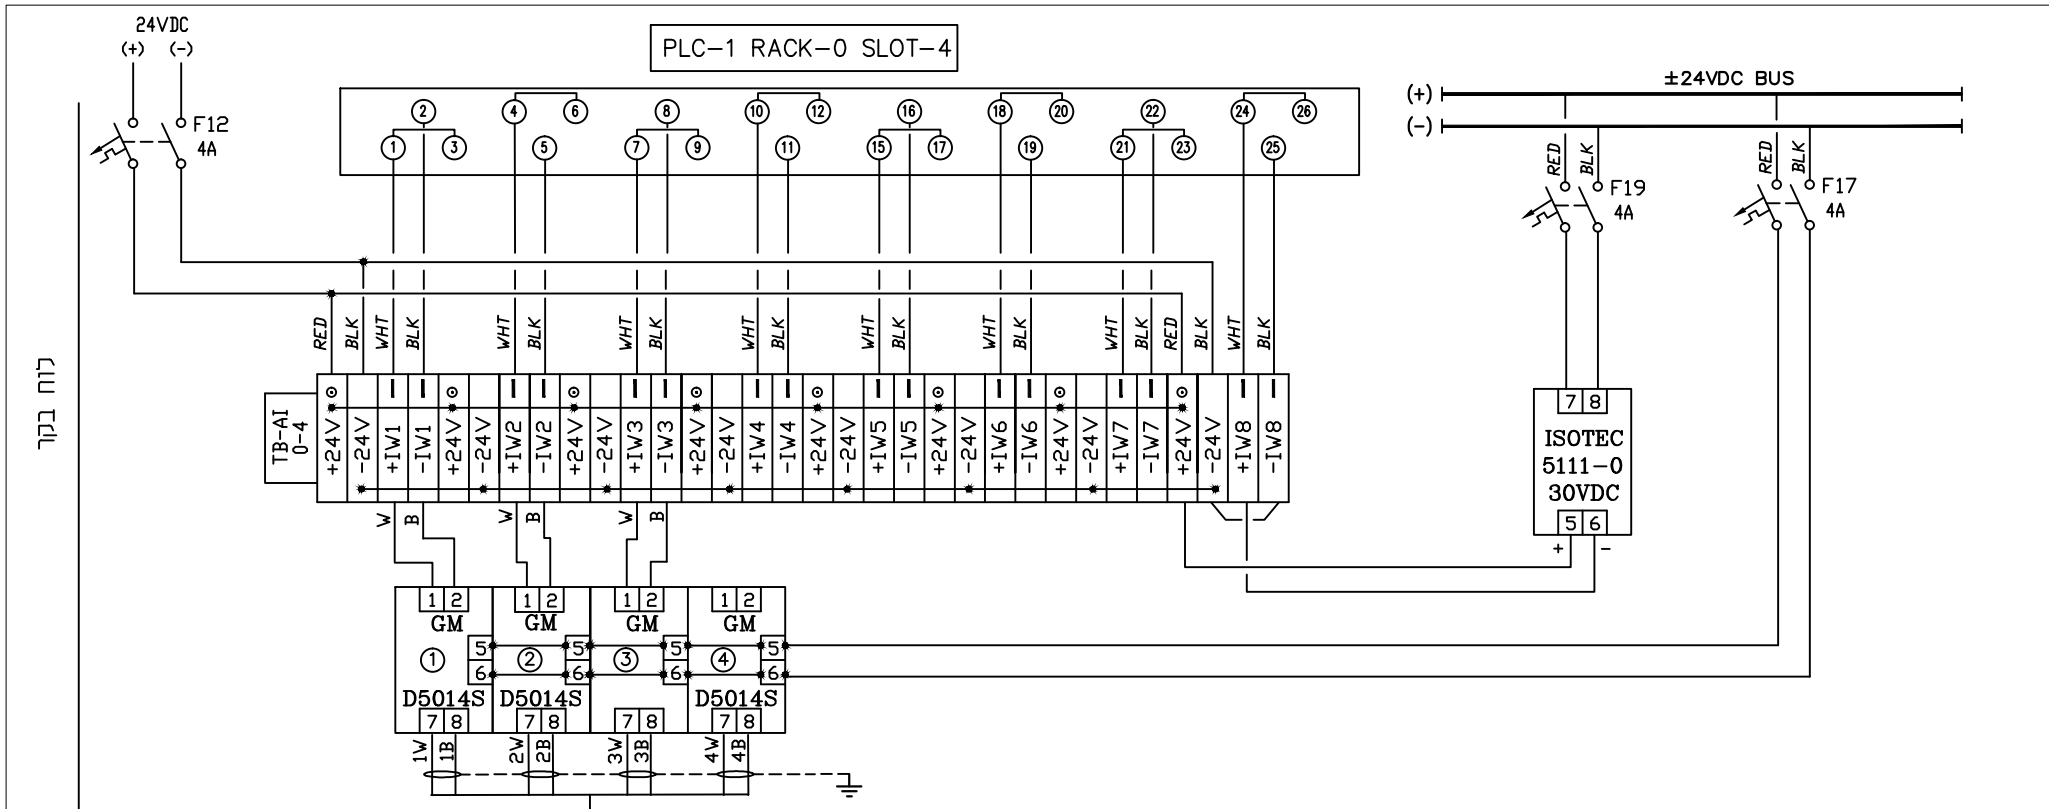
24VDC
(+) (-)
F12
4A

PLC-1 RACK-0 SLOT-4

2 4 6 8 10 12 16 18 20 22 24 26
1 3 5 7 9 11 15 17 19 21 23 25

±24VDC BUS
(+)
(-)
RED BLK F19 4A
RED BLK F17 4A

RED BLK WHT BLK WHT BLK WHT BLK WHT BLK WHT BLK WHT BLK WHT BLK RED BLK WHT BLK

TB-AI 0-4

| +24V | -24V | +IW1 | -IW1 | +24V | -24V | +IW2 | -IW2 | +24V | -24V | +IW3 | -IW3 | +24V | -24V | +IW4 | -IW4 | +24V | -24V | +IW5 | -IW5 | +24V | -24V | +IW6 | -IW6 | +24V | -24V | +IW7 | -IW7 | +24V | -24V | +IW8 | -IW8 |
|---|---|---|---|---|---|---|---|---|---|---|---|---|---|---|---|---|---|---|---|---|---|---|---|---|---|---|---|---|---|---|---|

7 8
ISOTEC
5111-0
30VDC
5 6
+ -

W B W B W B

1 2 GM ① 5 6 D5014S 7 8
1 2 GM ② 5 6 D5014S 7 8
1 2 GM ③ 5 6 7 8
1 2 GM ④ 5 6 D5014S 7 8

1W 1B 2W 2B 3W 3B 4W 4B

לוח בקר